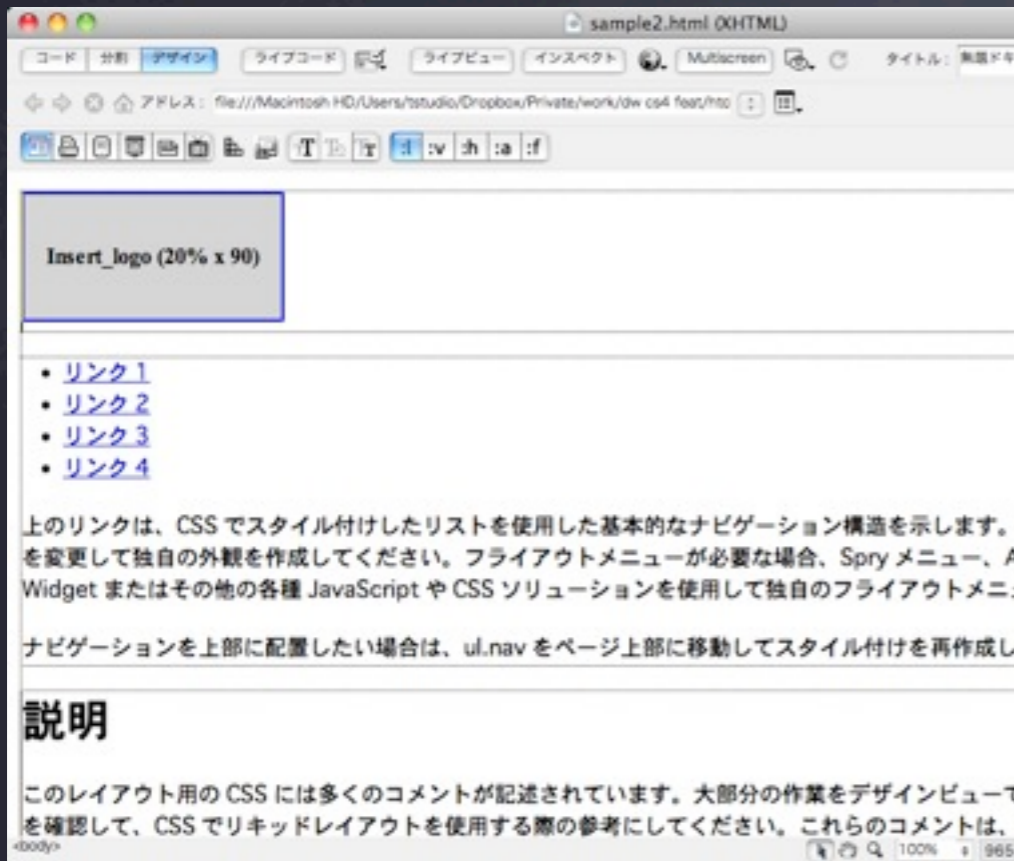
sample2.html (XHTML)

コード | 分割 | デザイン | ライブコード | ライブビュー | インスペクト | Multiscreen | タイトル： 無題ドキ

アドレス： file:///Macintosh HD/Users/tstudio/Dropbox/Private/work/dw cs4 feat/htm

:l :v :h :a :f

Insert_logo (20% x 90)

- リンク 1
- リンク 2
- リンク 3
- リンク 4

上のリンクは、CSS でスタイル付けしたリストを使用した基本的なナビゲーション構造を示します。を変更して独自の外観を作成してください。フライアウトメニューが必要な場合、Spry メニュー、A Widget またはその他の各種 JavaScript や CSS ソリューションを使用して独自のフライアウトメニ

ナビゲーションを上部に配置したい場合は、ul.nav をページ上部に移動してスタイル付けを再作成し

説明

このレイアウト用の CSS には多くのコメントが記述されています。大部分の作業をデザインビューでを確認して、CSS でリキッドレイアウトを使用する際の参考にしてください。これらのコメントは、

<body>

100% 965